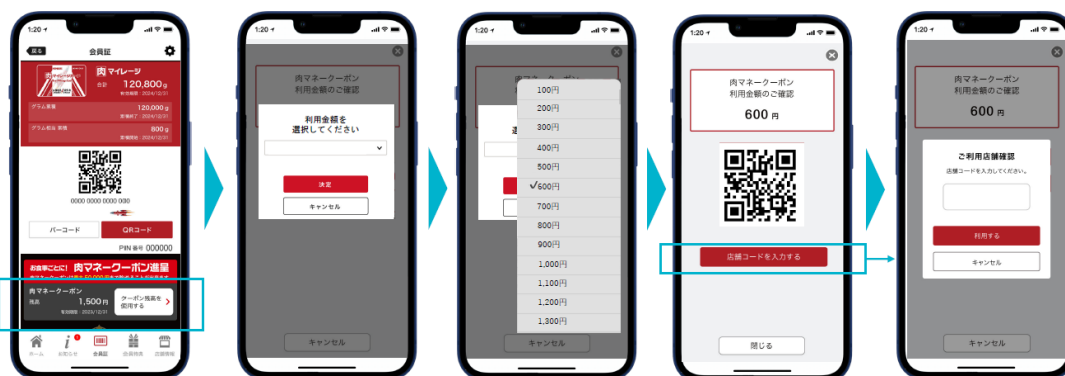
1:20

戻る 会員証

肉マイレージ
合計 120,800g
有効期限：2024/12/31

グラム貯蓄 120,000g
グラム貯金 800g

0000 0000 0000 000

バーコード QRコード

PIN 番号 000000

お食事ごとに! 肉マネークーポン進呈

肉マネークーポン
残高 1,500円
有効期限：2023/12/31
クーポン残高を使用する

ホーム お知らせ 会員証 店舗検索 店舗情報

1:20

肉マネークーポン

利用金額を
選択してください

決定

キャンセル

キャンセル

1:20

100円
200円
300円
400円
500円
✓600円
700円
800円
900円
1,000円
1,100円
1,200円
1,300円

キャンセル

1:20

肉マネークーポン
利用金額のご確認
600円

店舗コードを入力する

閉じる

1:20

肉マネークーポン
利用金額のご確認
600円

ご利用店舗確認
店舗コードを入力してください。

利用する

キャンセル

キャンセル